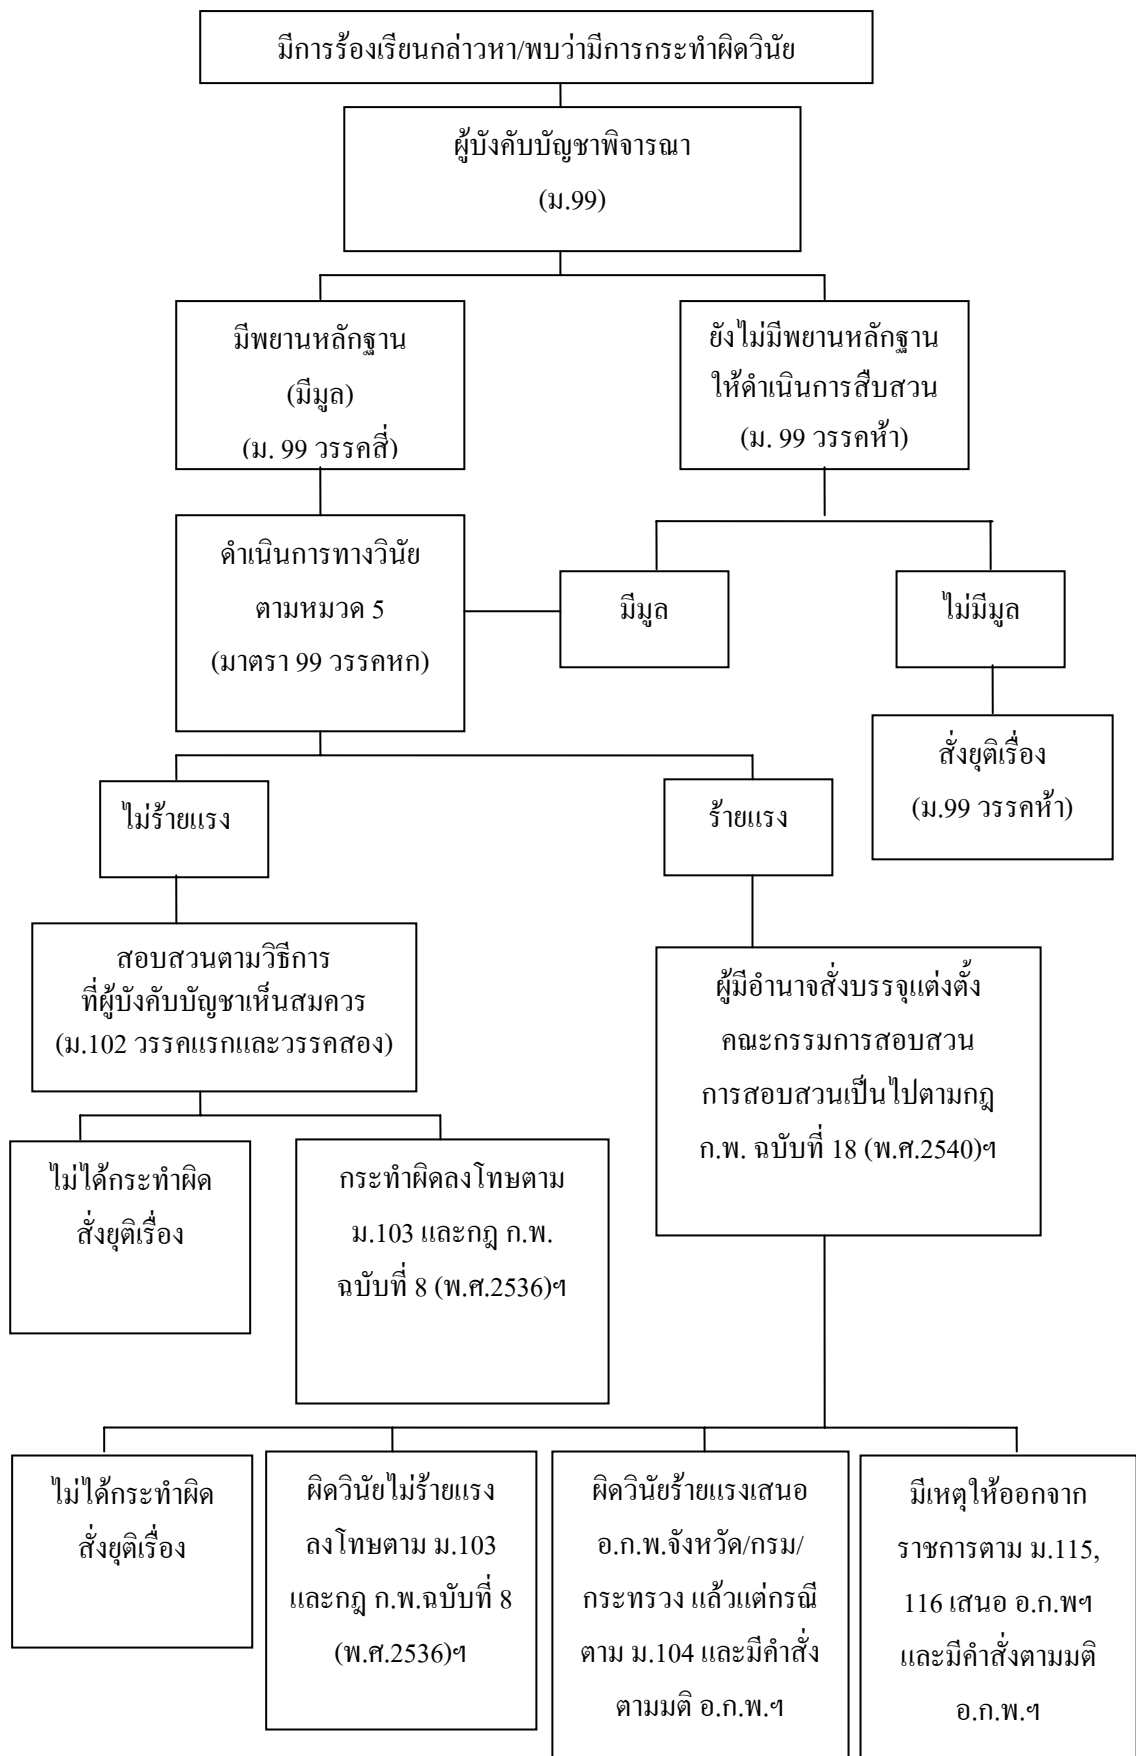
มีการร้องเรียนกล่าวหา/พบว่ามีการกระทำผิดวินัย

ผู้บังคับบัญชาพิจารณา
(ม.99)

มีพยานหลักฐาน
(มีมูล)
(ม. 99 วรรคสี่)

ยังไม่มีพยานหลักฐาน
ให้ดำเนินการสืบสวน
(ม. 99 วรรคห้า)

ดำเนินการทางวินัย
ตามหมวด 5
(มาตรา 99 วรรคหก)

มีมูล

ไม่มีมูล

สั่งยุติเรื่อง
(ม.99 วรรคห้า)

ไม่ร้ายแรง

ร้ายแรง

สอบสวนตามวิธีการ
ที่ผู้บังคับบัญชาเห็นสมควร
(ม.102 วรรคแรกและวรรคสอง)

ผู้มีอำนาจสั่งบรรจุแต่งตั้ง
คณะกรรมการสอบสวน
การสอบสวนเป็นไปตามกฎ
ก.พ. ฉบับที่ 18 (พ.ศ.2540)ฯ

ไม่ได้กระทำผิด
สั่งยุติเรื่อง

กระทำผิดลงโทษตาม
ม.103 และกฎ ก.พ.
ฉบับที่ 8 (พ.ศ.2536)ฯ

ไม่ได้กระทำผิด
สั่งยุติเรื่อง

ผิดวินัยไม่ร้ายแรง
ลงโทษตาม ม.103
และกฎ ก.พ.ฉบับที่ 8
(พ.ศ.2536)ฯ

ผิดวินัยร้ายแรงเสนอ
อ.ก.พ.จังหวัด/กรม/
กระทรวง แล้วแต่กรณี
ตาม ม.104 และมีคำสั่ง
ตามมติ อ.ก.พ.ฯ

มีเหตุให้ออกจาก
ราชการตาม ม.115,
116 เสนอ อ.ก.พฯ
และมีคำสั่งตามมติ
อ.ก.พ.ฯ